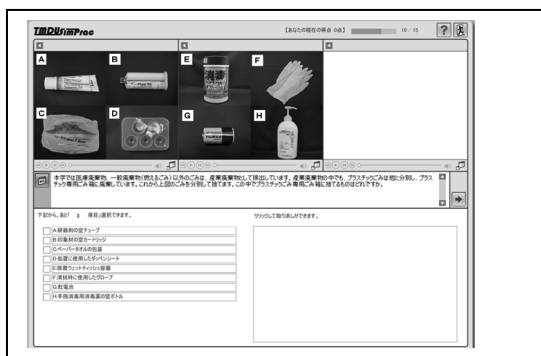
TMDUsimPrac

【あなたの現在の得点 0点】 10 / 15

?

A B C D E F G H

本学では医療廃棄物、一般廃棄物(燃えるごみ)以外のごみは、産業廃棄物として排出しています。産業廃棄物の中でも、プラスチックごみは他に分別し、プラスチック専用ごみ箱に廃棄しています。これから上図のごみを分別して捨てます。この中でプラスチックごみ専用ごみ箱に捨てるものはどれですか。

下記から、あと 3 項目選択できます。

A.研磨剤の空チューブ
B.印象材の空カートリッジ
C.ペーパータオルの包装
D.処置に使用したダッペンシート
E.除菌ウェットティッシュ容器
F.清掃時に使用したグローブ
G.乾電池
H.手指消毒用消毒薬の空ボトル

クリックして取り消しができます。